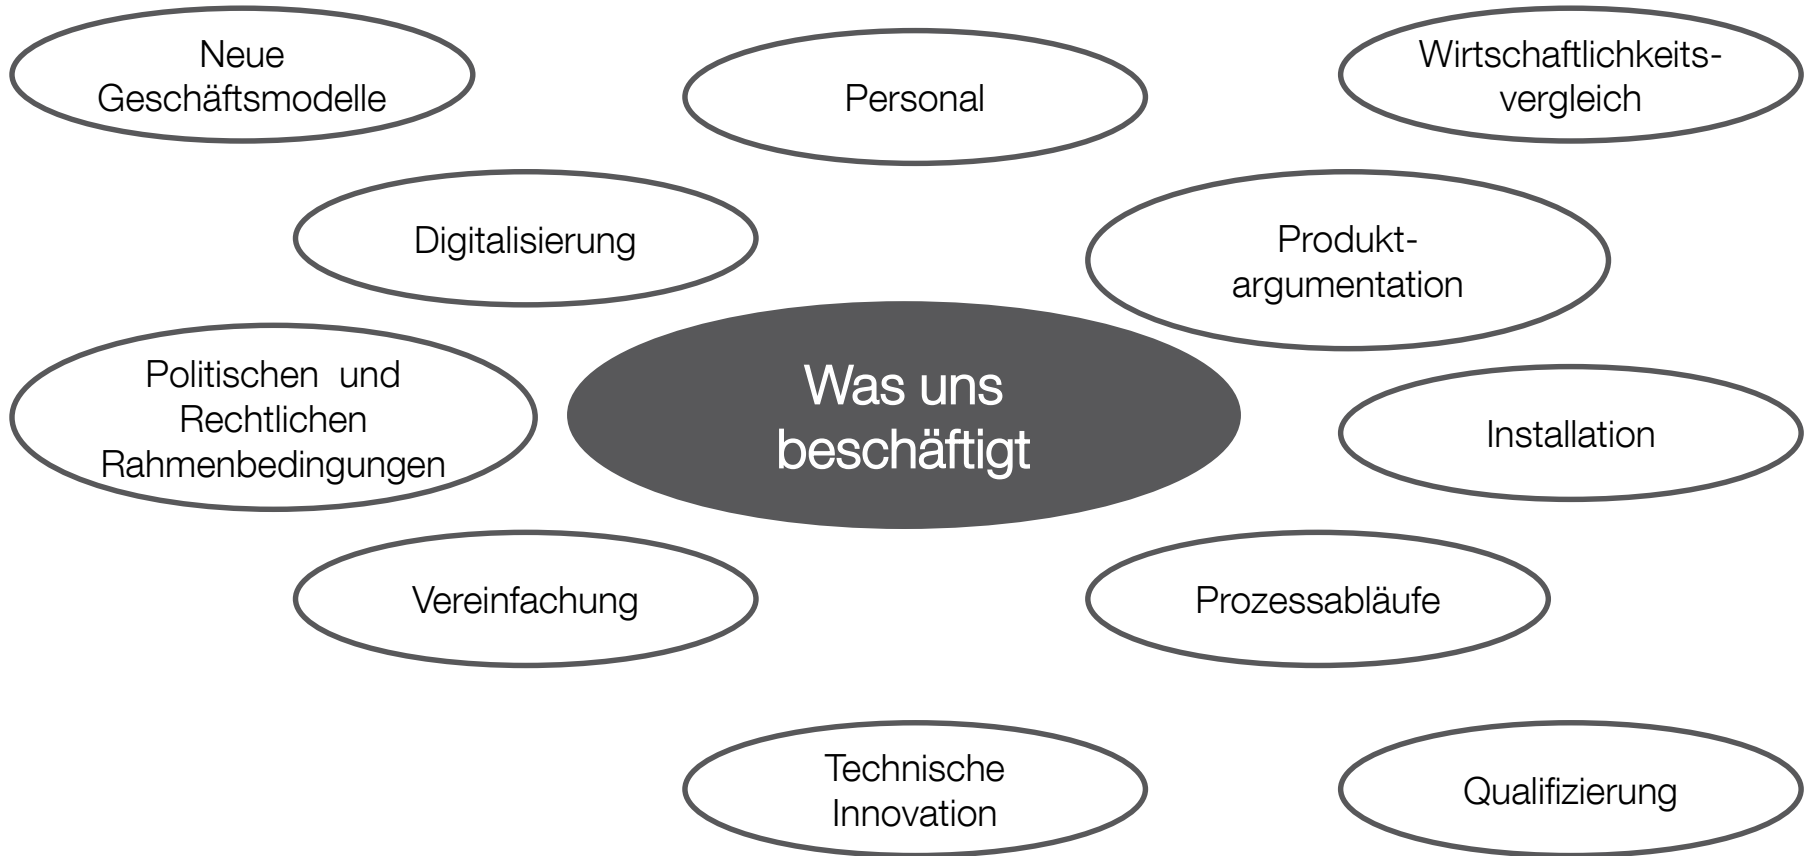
Neue Geschäftsmodelle

Personal

Wirtschaftlichkeitsvergleich

Digitalisierung

Produktargumentation

Politischen und Rechtlichen Rahmenbedingungen

Was uns beschäftigt

Installation

Vereinfachung

Prozessabläufe

Technische Innovation

Qualifizierung